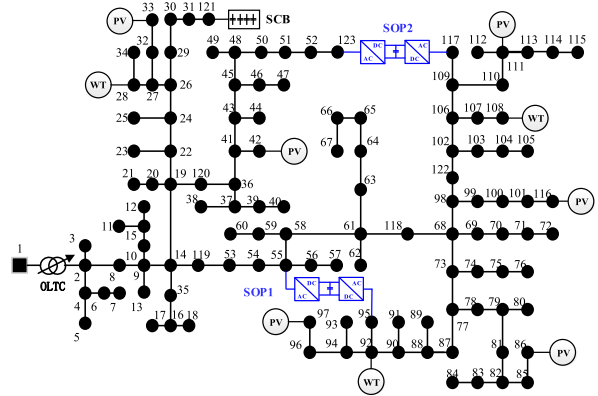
PV 33 30 31 121 SCB
SOP2
49 48 50 51 52 123 DC AC AC DC 117
PV
112 113 114 115
34 32 29
WT 28 27 26
45 46 47
110 111 109
43 44
66 65
106 107 108 WT
25 24
41 42 PV
67 64
102 103 104 105
23 22
122
63
21 20 19 120 36
99 100 101 116 PV
98
38 37 39 40
12
60 59 58
61 118 68 69 70 71 72
3 11 15
10
1 2 8 9 14 119 53 54 55 56 57 62
OLTC
73 74 75 76
4 6 7 13 35
SOP1 AC DC DC AC
5
17 16 18
97 93 95 91 89
78 79 80
PV
96 94 92 90 88 87 77
81 86 PV
WT
84 83 82 85